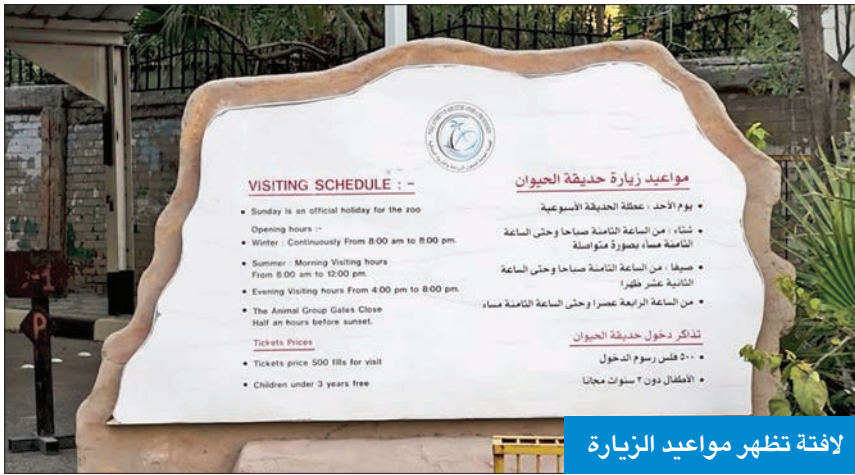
VISITING SCHEDULE : -

• Sunday is an official holiday for the zoo

Opening hours :-

• Winter : Continuously From 8:00 am to 8:00 pm.

• Summer : Morning Visiting hours From 8:00 am to 12:00 pm.

• Evening Visiting hours From 4:00 pm to 8:00 pm.

• The Animal Group Gates Close Half an hours before sunset.

Tickets Prices

• Tickets price 500 fills for visit

• Children under 3 years free

مواعيد زيارة حديقة الحيوان

• يوم الأحد : عطلة الحديقة الأسبوعية

• شتاء : من الساعة الثامنة صباحا وحتى الساعة الثامنة مساء بصورة متواصلة

• صيفا : من الساعة الثامنة صباحا وحتى الساعة الثانية عشر ظهرا

• من الساعة الرابعة عصرا وحتى الساعة الثامنة مساء

تذاكر دخول حديقة الحيوان

• ٥٠٠ فلس رسوم الدخول

• الأطفال دون ٣ سنوات مجانا

لافتة تظهر مواعيد الزيارة